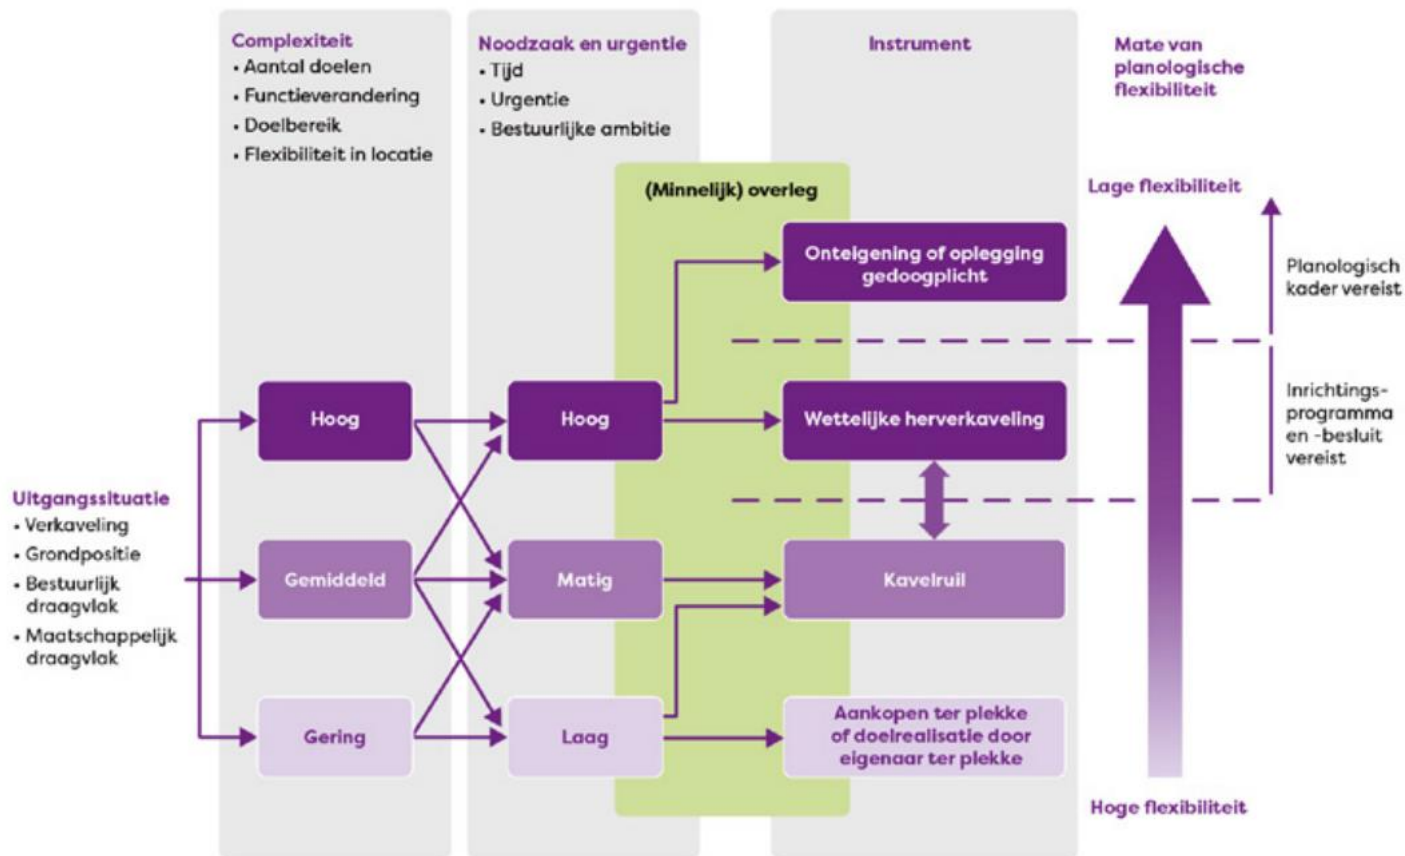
Complexiteit
• Aantal doelen
• Functieverandering
• Doelbereik
• Flexibiliteit in locatie

Noodzaak en urgentie
• Tijd
• Urgentie
• Bestuurlijke ambitie

Instrument

Mate van planologische flexibiliteit

(Minnelijk) overleg

Lage flexibiliteit

Onteigening of oplegging gedoogplicht

Planologisch kader vereist

Hoog

Hoog

Wettelijke herverkaveling

Inrichtings-programma en -besluit vereist

Uitgangssituatie
• Verkaveling
• Grondpositie
• Bestuurlijk draagvlak
• Maatschappelijk draagvlak

Gemiddeld

Matig

Kavelruil

Gering

Laag

Aankopen ter plekke of doelrealisatie door eigenaar ter plekke

Hoge flexibiliteit